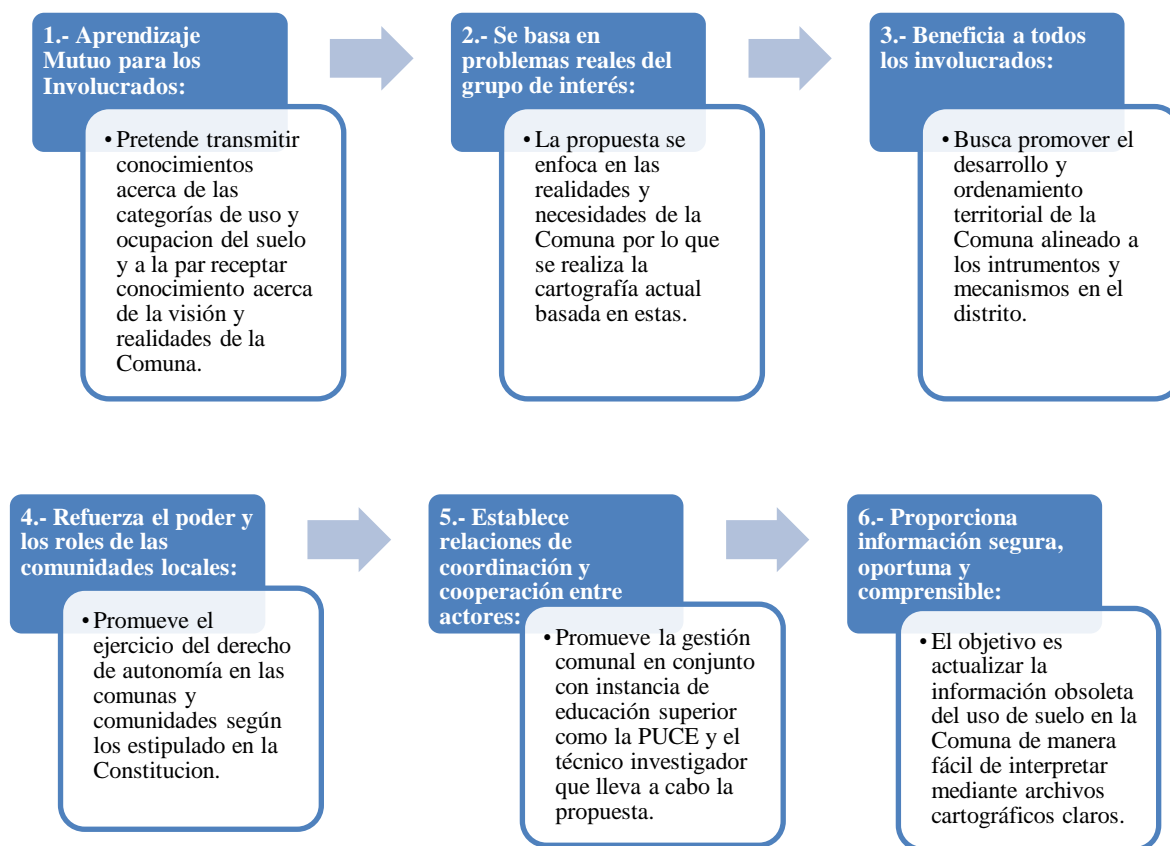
1.- Aprendizaje Mutuo para los Involucrados:

• Pretende transmitir conocimientos acerca de las categorías de uso y ocupacion del suelo y a la par receptar conocimiento acerca de la visión y realidades de la Comuna.

2.- Se basa en problemas reales del grupo de interés:

• La propuesta se enfoca en las realidades y necesidades de la Comuna por lo que se realiza la cartografía actual basada en estas.

3.- Beneficia a todos los involucrados:

• Busca promover el desarrollo y ordenamiento territorial de la Comuna alineado a los intrumentos y mecanismos en el distrito.

4.- Refuerza el poder y los roles de las comunidades locales:

• Promueve el ejercicio del derecho de autonomía en las comunas y comunidades según los estipulado en la Constitucion.

5.- Establece relaciones de coordinación y cooperación entre actores:

• Promueve la gestión comunal en conjunto con instancia de educación superior como la PUCE y el técnico investigador que lleva a cabo la propuesta.

6.- Proporciona información segura, oportuna y comprensible:

• El objetivo es actualizar la información obsoleta del uso de suelo en la Comuna de manera fácil de interpretar mediante archivos cartográficos claros.